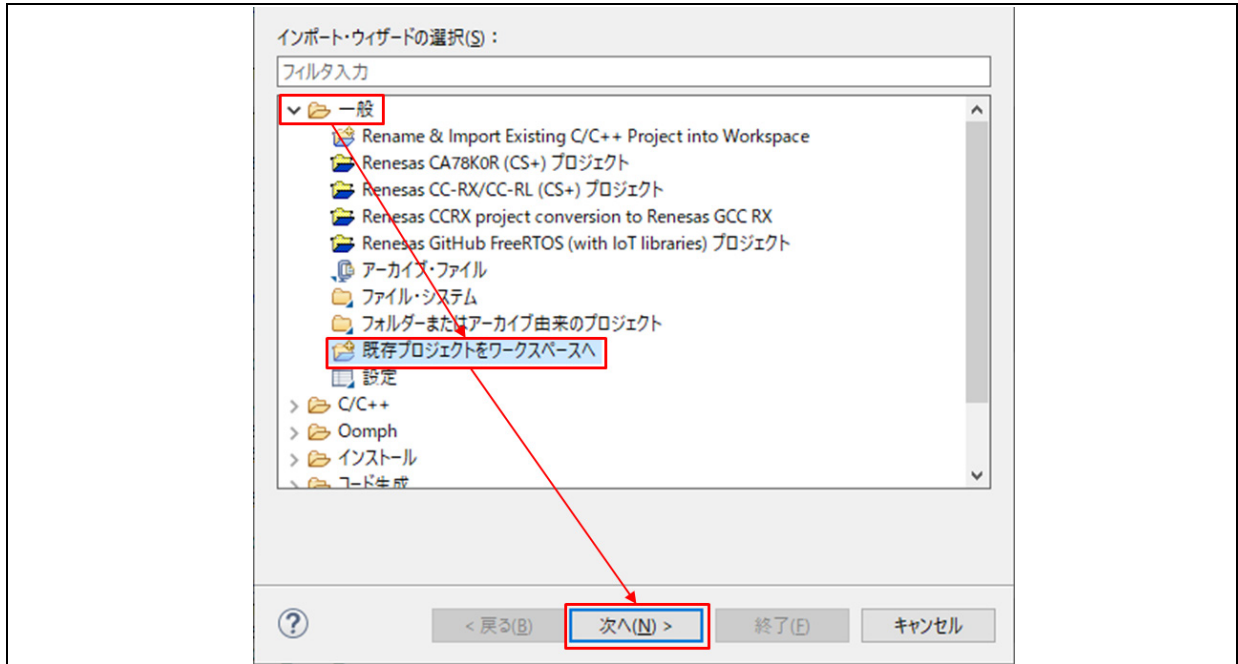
インポート・ウィザードの選択(S)：

フィルタ入力

一般

Rename & Import Existing C/C++ Project into Workspace

Renesas CA78K0R (CS+) プロジェクト

Renesas CC-RX/CC-RL (CS+) プロジェクト

Renesas CCRX project conversion to Renesas GCC RX

Renesas GitHub FreeRTOS (with IoT libraries) プロジェクト

アーカイブ・ファイル

ファイル・システム

フォルダーまたはアーカイブ由来のプロジェクト

既存プロジェクトをワークスペースへ

設定

C/C++

Oomph

インストール

コード生成

?

< 戻る(B)

次へ(N) >

終了(F)

キャンセル